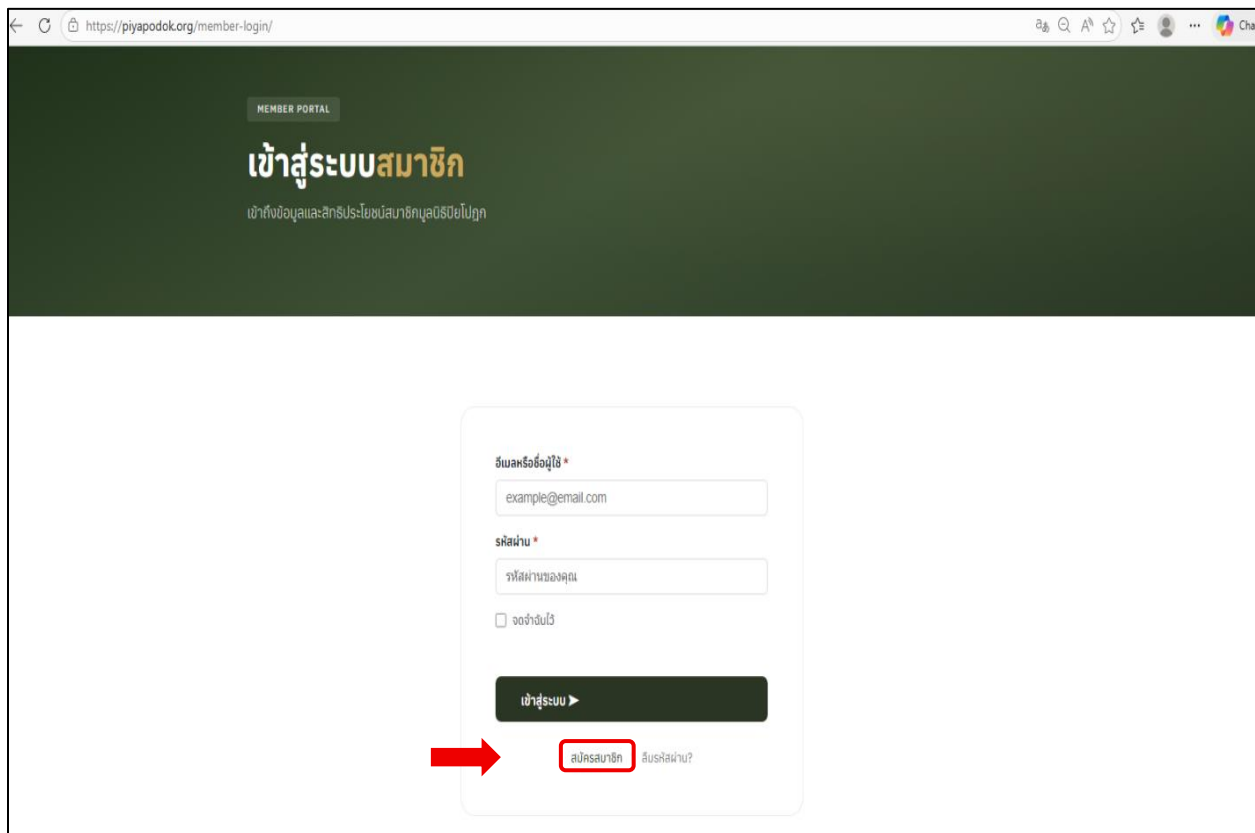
https://piyapodok.org/member-login/

Cha

MEMBER PORTAL

เข้าสู่ระบบสมาชิก

เข้าถึงข้อมูลและสิทธิประโยชน์สมาชิกมูลนิธิปิยโปฎก

อีเมลหรือชื่อผู้ใช้ *

example@email.com

รหัสผ่าน *

รหัสผ่านของคุณ

จดจำฉันไว้

เข้าสู่ระบบ ▶

สมัครสมาชิก ลืมรหัสผ่าน?